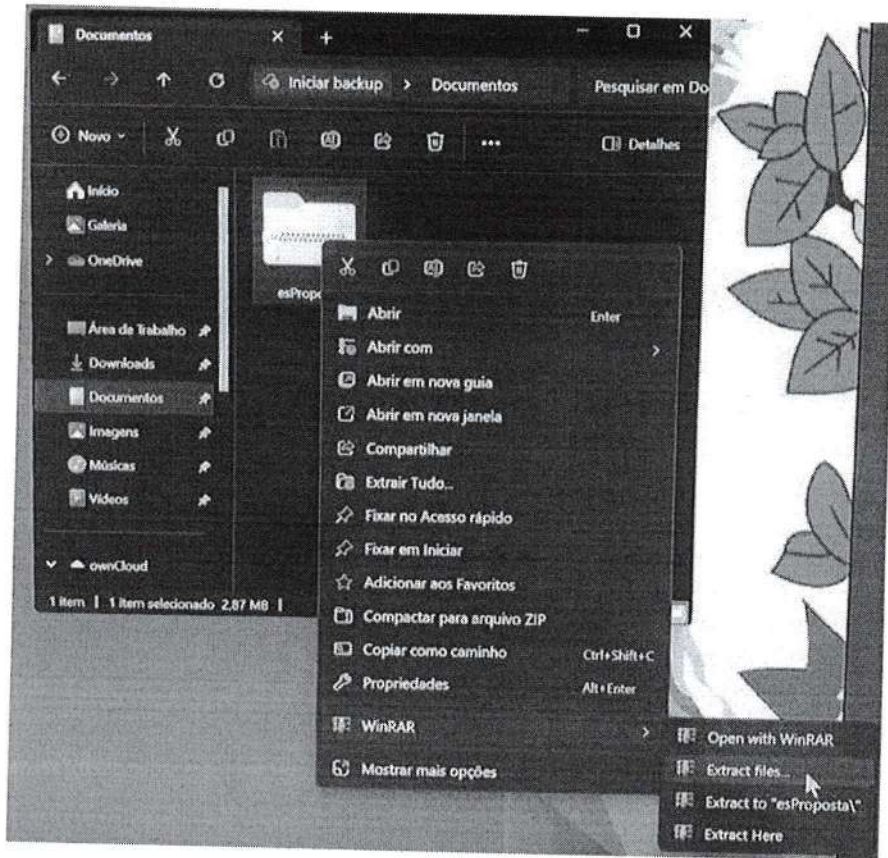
Documentos

Iniciar backup > Documentos

Pesquisar em Do

Novo

Detalhes

Início
Galeria
OneDrive
Área de Trabalho
Downloads
Documentos
Imagens
Músicas
Vídeos
ownCloud

esPropo

1 item | 1 item selecionado 2,87 MB |

Abrir Enter
Abrir com
Abrir em nova guia
Abrir em nova janela
Compartilhar
Extrair Tudo...
Fixar no Acesso rápido
Fixar em Iniciar
Adicionar aos Favoritos
Compactar para arquivo ZIP
Copiar como caminho Ctrl+Shift+C
Propriedades Alt+Enter
WinRAR
Mostrar mais opções

Open with WinRAR
Extract files...
Extract to "esProposta\"
Extract Here